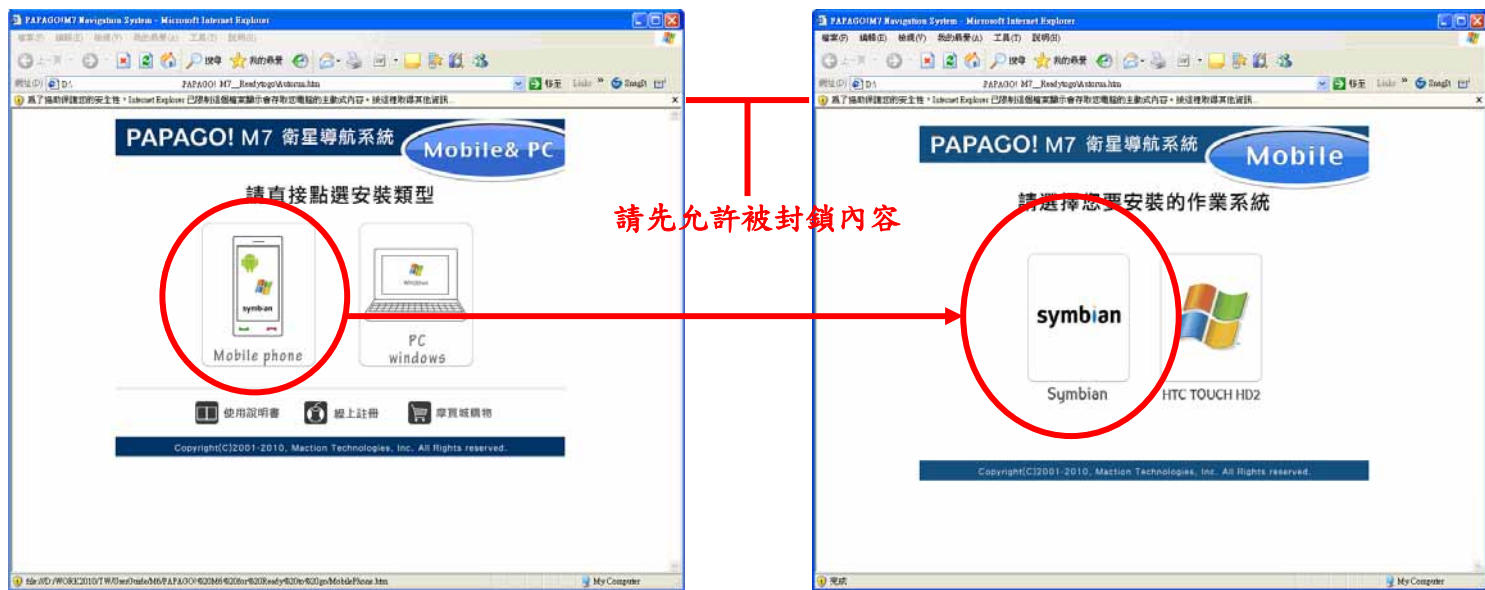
PAPAGO!M7 Navigation System - Microsoft Internet Explorer

檔案(F) 編輯(E) 檢視(V) 我的最愛(A) 工具(T) 說明(H)

上一頁 搜尋 我的最愛

網址(D) D:\ PAPAGO! M7__Readytogo\Autorun.htm 移至 Links SnagIt

為了協助保護您的安全性，Internet Explorer 已限制這個檔案顯示會存取您電腦的主動式內容。按這裡取得其他資訊...

PAPAGO! M7 衛星導航系統 Mobile& PC

請直接點選安裝類型

symbian

Mobile phone

Windows

PC windows

使用說明書 線上註冊 摩寶城購物

Copyright(C)2001-2010, Maction Technologies, Inc. All Rights reserved.

file:///D:/WORK2010/TW/UserGuide/M6/PAPAGO!%20M6%20for%20Ready%20to%20go/MobilePhone.htm

My Computer

請先允許被封鎖內容

PAPAGO!M7 Navigation System - Microsoft Internet Explorer

檔案(F) 編輯(E) 檢視(V) 我的最愛(A) 工具(T) 說明(H)

上一頁 搜尋 我的最愛

網址(D) D:\ PAPAGO! M7__Readytogo\Autorun.htm 移至 Links SnagIt

為了協助保護您的安全性，Internet Explorer 已限制這個檔案顯示會存取您電腦的主動式內容。按這裡取得其他資訊...

PAPAGO! M7 衛星導航系統 Mobile

請選擇您要安裝的作業系統

symbian

Symbian

HTC TOUCH HD2

Copyright(C)2001-2010, Maction Technologies, Inc. All Rights reserved.

完成

My Computer